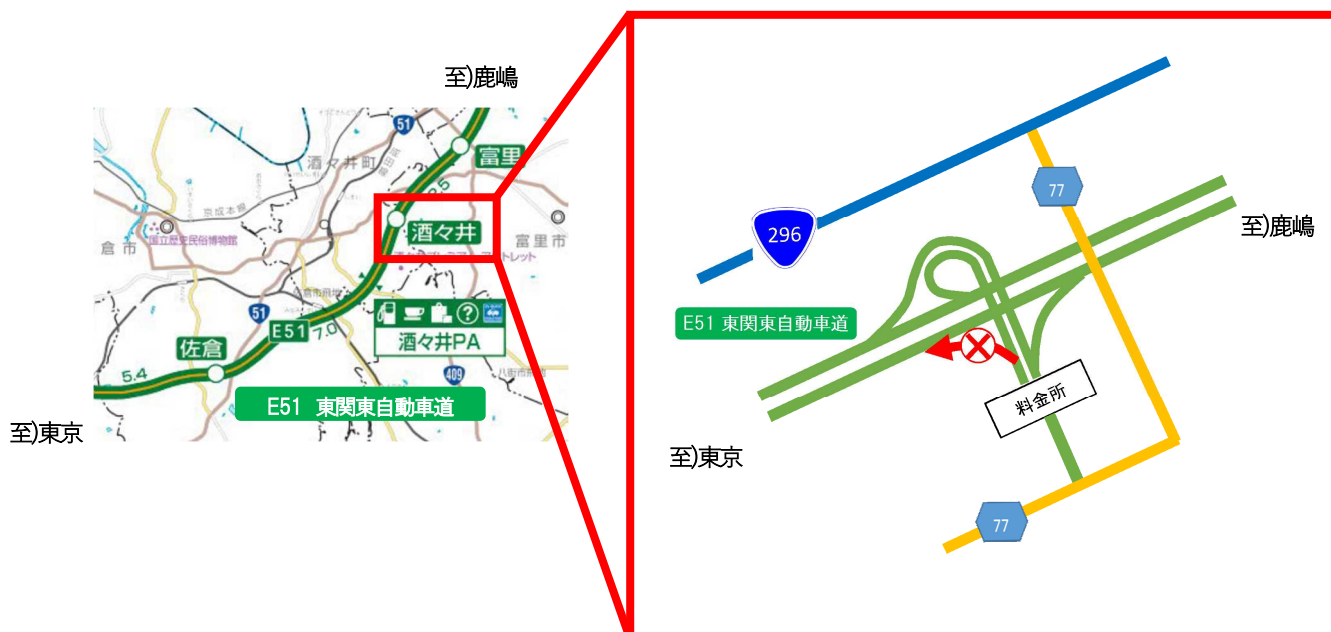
至)鹿嶋

51

酒々井町

富里

京成本線

酒々井

富里市

倉市

国立歴史民俗博物館

51

E51

7.0

酒々井PA

佐倉

5.4

409

E51 東関東自動車道

至)東京

296

77

至)鹿嶋

E51 東関東自動車道

料金所

至)東京

77